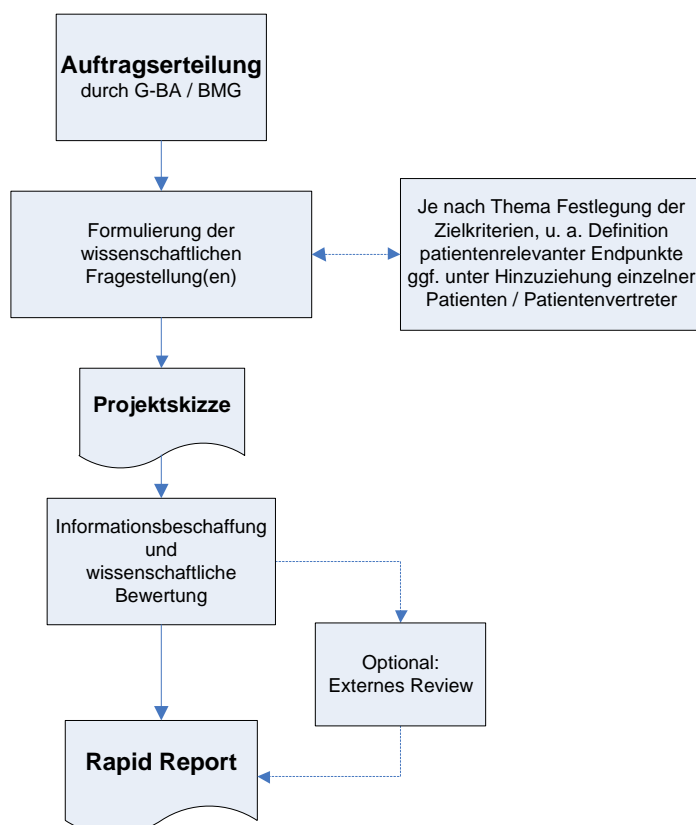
Auftragserteilung
durch G-BA / BMG

Formulierung der wissenschaftlichen Fragestellung(en)

Je nach Thema Festlegung der Zielkriterien, u. a. Definition patientenrelevanter Endpunkte ggf. unter Hinzuziehung einzelner Patienten / Patientenvertreter

Projektskizze

Informationsbeschaffung und wissenschaftliche Bewertung

Optional:
Externes Review

Rapid Report